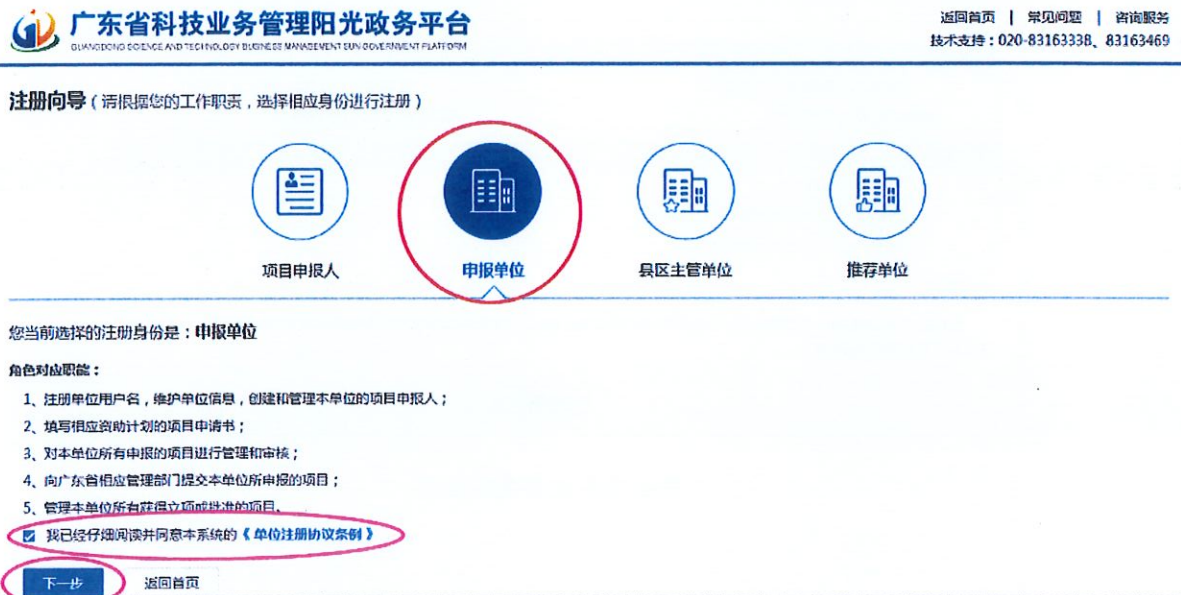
广东省科技业务管理阳光政务平台
GUANGDONG SCIENCE AND TECHNOLOGY BUSINESS MANAGEMENT SUN GOVERNMENT PLATFORM

返回首页 | 常见问题 | 咨询服务
技术支持：020-83163338、83163469

注册向导（请根据您的工作职责，选择相应身份进行注册）

项目申报人
申报单位
县区主管单位
推荐单位

您当前选择的注册身份是：申报单位

角色对应职能：

1、注册单位用户名，维护单位信息，创建和管理本单位的项目申报人；
2、填写相应资助计划的项目申请书；
3、对本单位所有申报的项目进行管理和审核；
4、向广东省相应管理部门提交本单位所申报的项目；
5、管理本单位所有获得立项或批准的项目。

我已经仔细阅读并同意本系统的《单位注册协议条例》

下一步
返回首页